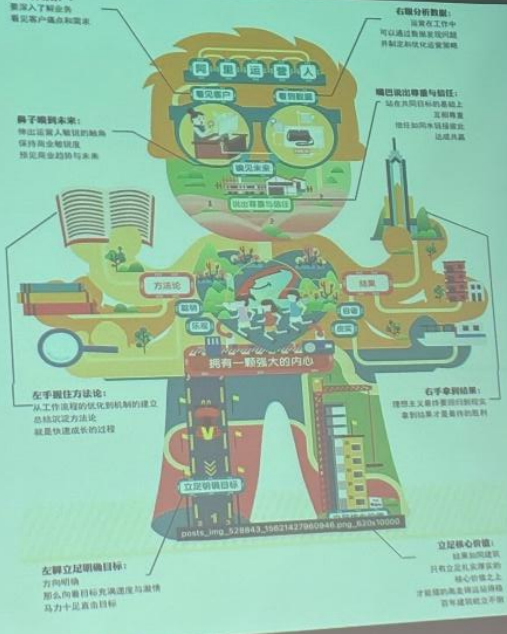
要深入了解业务
看见客户痛点和需求

右眼分析数据：
运营在工作中
可以通过数据发现问题
并制定和优化运营策略

阿里运营人

看见客户

看到数据

鼻子嗅到未来：
伸出运营人敏锐的触角
保持商业敏锐度
预见商业趋势与未来

嘴巴说出尊重与信任：
站在共同目标的基础上
互相尊重
信任如何木链接彼此
达成共赢

嗅见未来

说出尊重与信任

方法论

结果

拥有一颗强大的内心

左手握住方法论：
从工作流程的优化到机制的建立
总结沉淀方法论
就是快速成长的过程

右手拿到结果：
理想主义者珍惜的到时现实
拿到结果才是最终的胜利

立足明确目标

posts_img_528843_15821427960946.png_620x10000

左脚立足明确目标：
方向明确
那么向着目标充满速度与激情
马力十足直击目标

立足核心价值：
结果如同建筑
只有立足扎实厚实的
核心价值之上
才能建的高楼稳固屹立
百年建筑屹立不倒